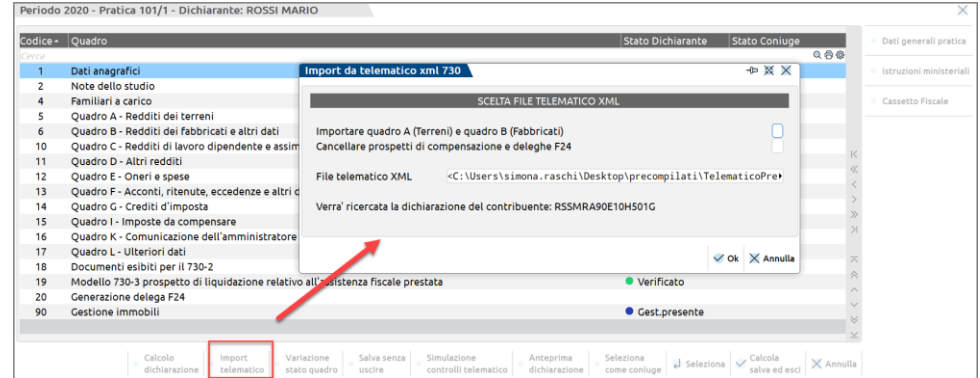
Periodo 2020 - Pratica 101/1 - Dichiarante: ROSSI MARIO

| Codice | Quadro | Stato Dichiarante | Stato Coniuge |
|---|---|---|---|
| 1 | Dati anagrafici | | |
| 2 | Note dello studio | | |
| 4 | Familiari a carico | | |
| 5 | Quadro A - Redditi dei terreni | | |
| 6 | Quadro B - Redditi dei fabbricati e altri dati | | |
| 10 | Quadro C - Redditi di lavoro dipendente e assim | | |
| 11 | Quadro D - Altri redditi | | |
| 12 | Quadro E - Oneri e spese | | |
| 13 | Quadro F - Acconti, ritenute, eccedenze e altri d | | |
| 14 | Quadro G - Crediti d'imposta | | |
| 15 | Quadro I - Imposte da compensare | | |
| 16 | Quadro K - Comunicazione dell'amministratore | | |
| 17 | Quadro L - Ulteriori dati | | |
| 18 | Documenti esibiti per il 730-2 | | |
| 19 | Modello 730-3 prospetto di liquidazione relativo all'assistenza fiscale prestata | Verificato | |
| 20 | Generazione delega F24 | | |
| 90 | Gestione immobili | Gest.presente | |

Cerca

Dati generali pratica
Istruzioni ministeriali
Cassetto Fiscale

Import da telematico xml 730

SCELTA FILE TELEMATICO XML

Importare quadro A (Terreni) e quadro B (Fabbricati)
Cancellare prospetti di compensazione e deleghe F24

File telematico XML <C:\Users\simona.raschi\Desktop\precompilati\TelematicoPre

Verra' ricercata la dichiarazione del contribuente: RSSMRA90E10H501G

Ok Annulla

Calcolo dichiarazione | Import telematico | Variazione stato quadro | Salva senza uscire | Simulazione controlli telematico | Anteprima dichiarazione | Seleziona come coniuge | Seleziona | Calcola salva ed esci | Annulla